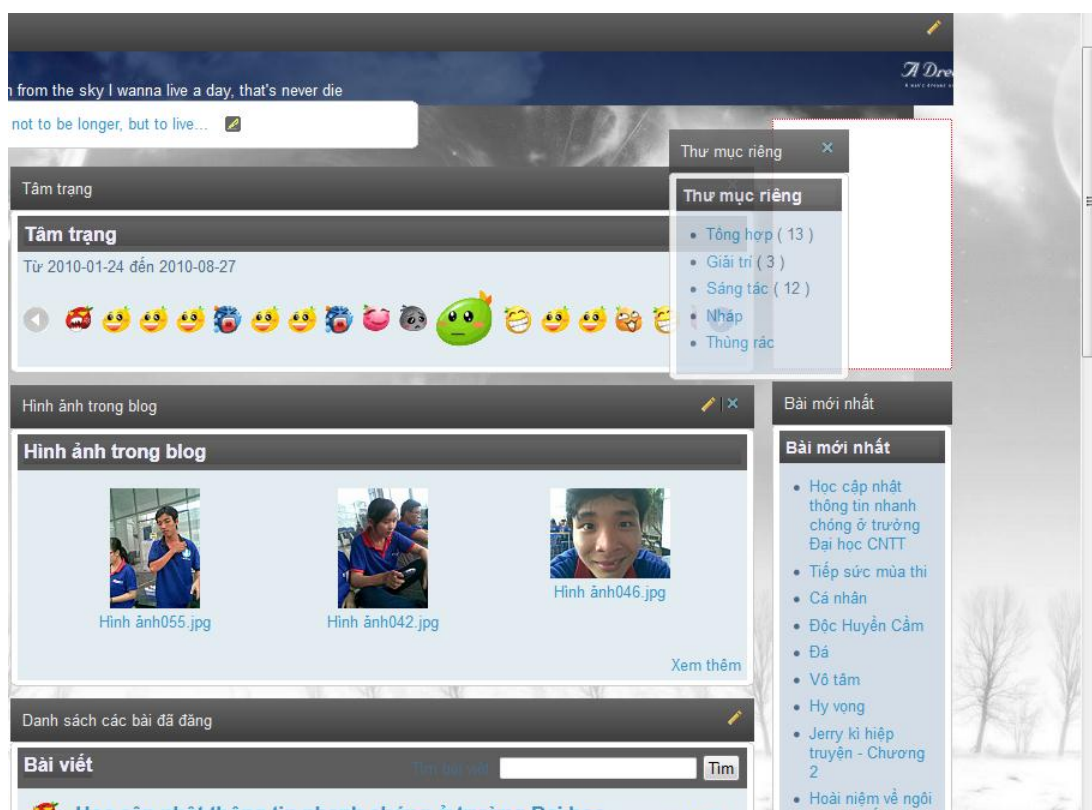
n from the sky I wanna live a day, that's never die

not to be longer, but to live...

A Dre

Thư mục riêng

Thư mục riêng

- Tổng hợp ( 13 )
- Giải trí ( 3 )
- Sáng tác ( 12 )
- Nháp
- Thùng rác

Tâm trạng

Tâm trạng

Từ 2010-01-24 đến 2010-08-27

Hình ảnh trong blog

Hình ảnh trong blog

Hình ảnh055.jpg

Hình ảnh042.jpg

Hình ảnh046.jpg

Xem thêm

Bài mới nhất

Bài mới nhất

- Học cập nhật thông tin nhanh chóng ở trường Đại học CNTT
- Tiếp sức mùa thi
- Cá nhân
- Độc Huyền Cầm
- Đá
- Vô tâm
- Hy vọng
- Jerry kì hiệp truyện - Chương 2
- Hoài niệm về ngôi

Danh sách các bài đã đăng

Bài viết

Tìm bài viết

Tìm